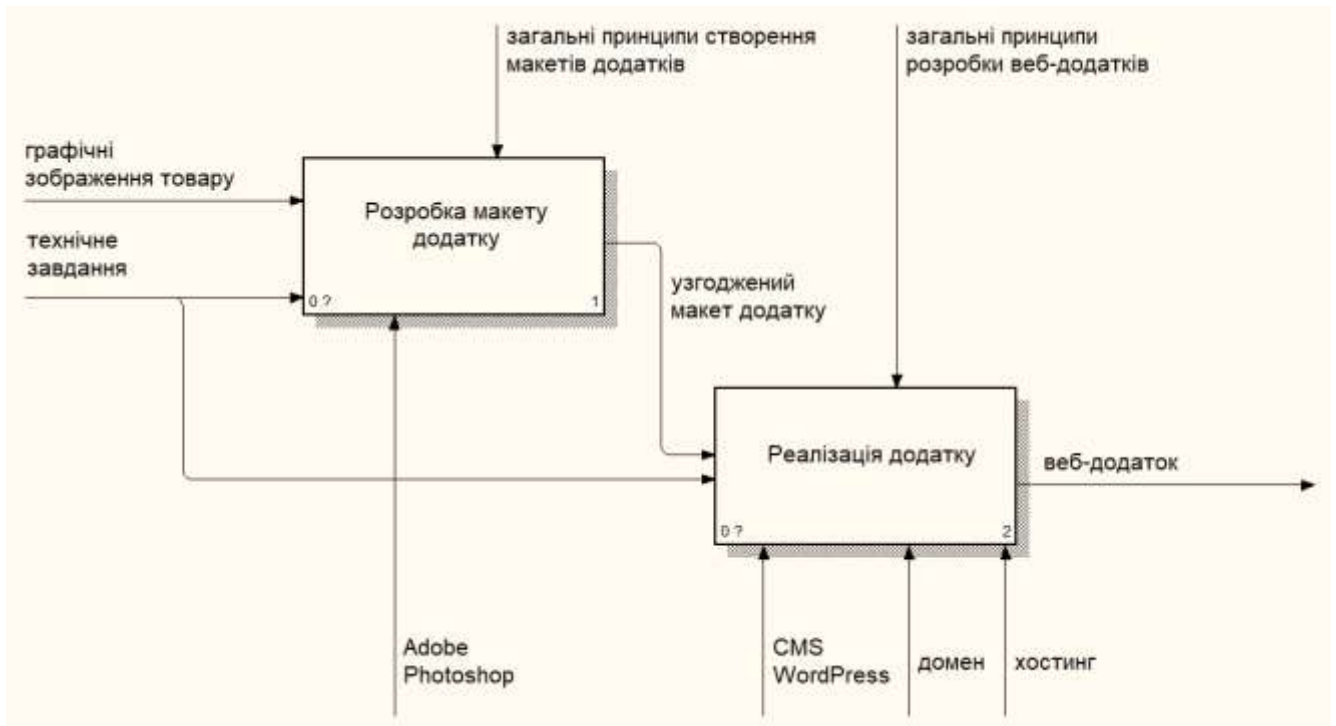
загальні принципи створення макетів додатків

загальні принципи розробки веб-додатків

графічні зображення товару

технічне завдання

Розробка макету додатку

0 ?

1

узгоджений макет додатку

Реалізація додатку

0 ?

2

веб-додаток

Adobe Photoshop

CMS WordPress

домен

хостинг